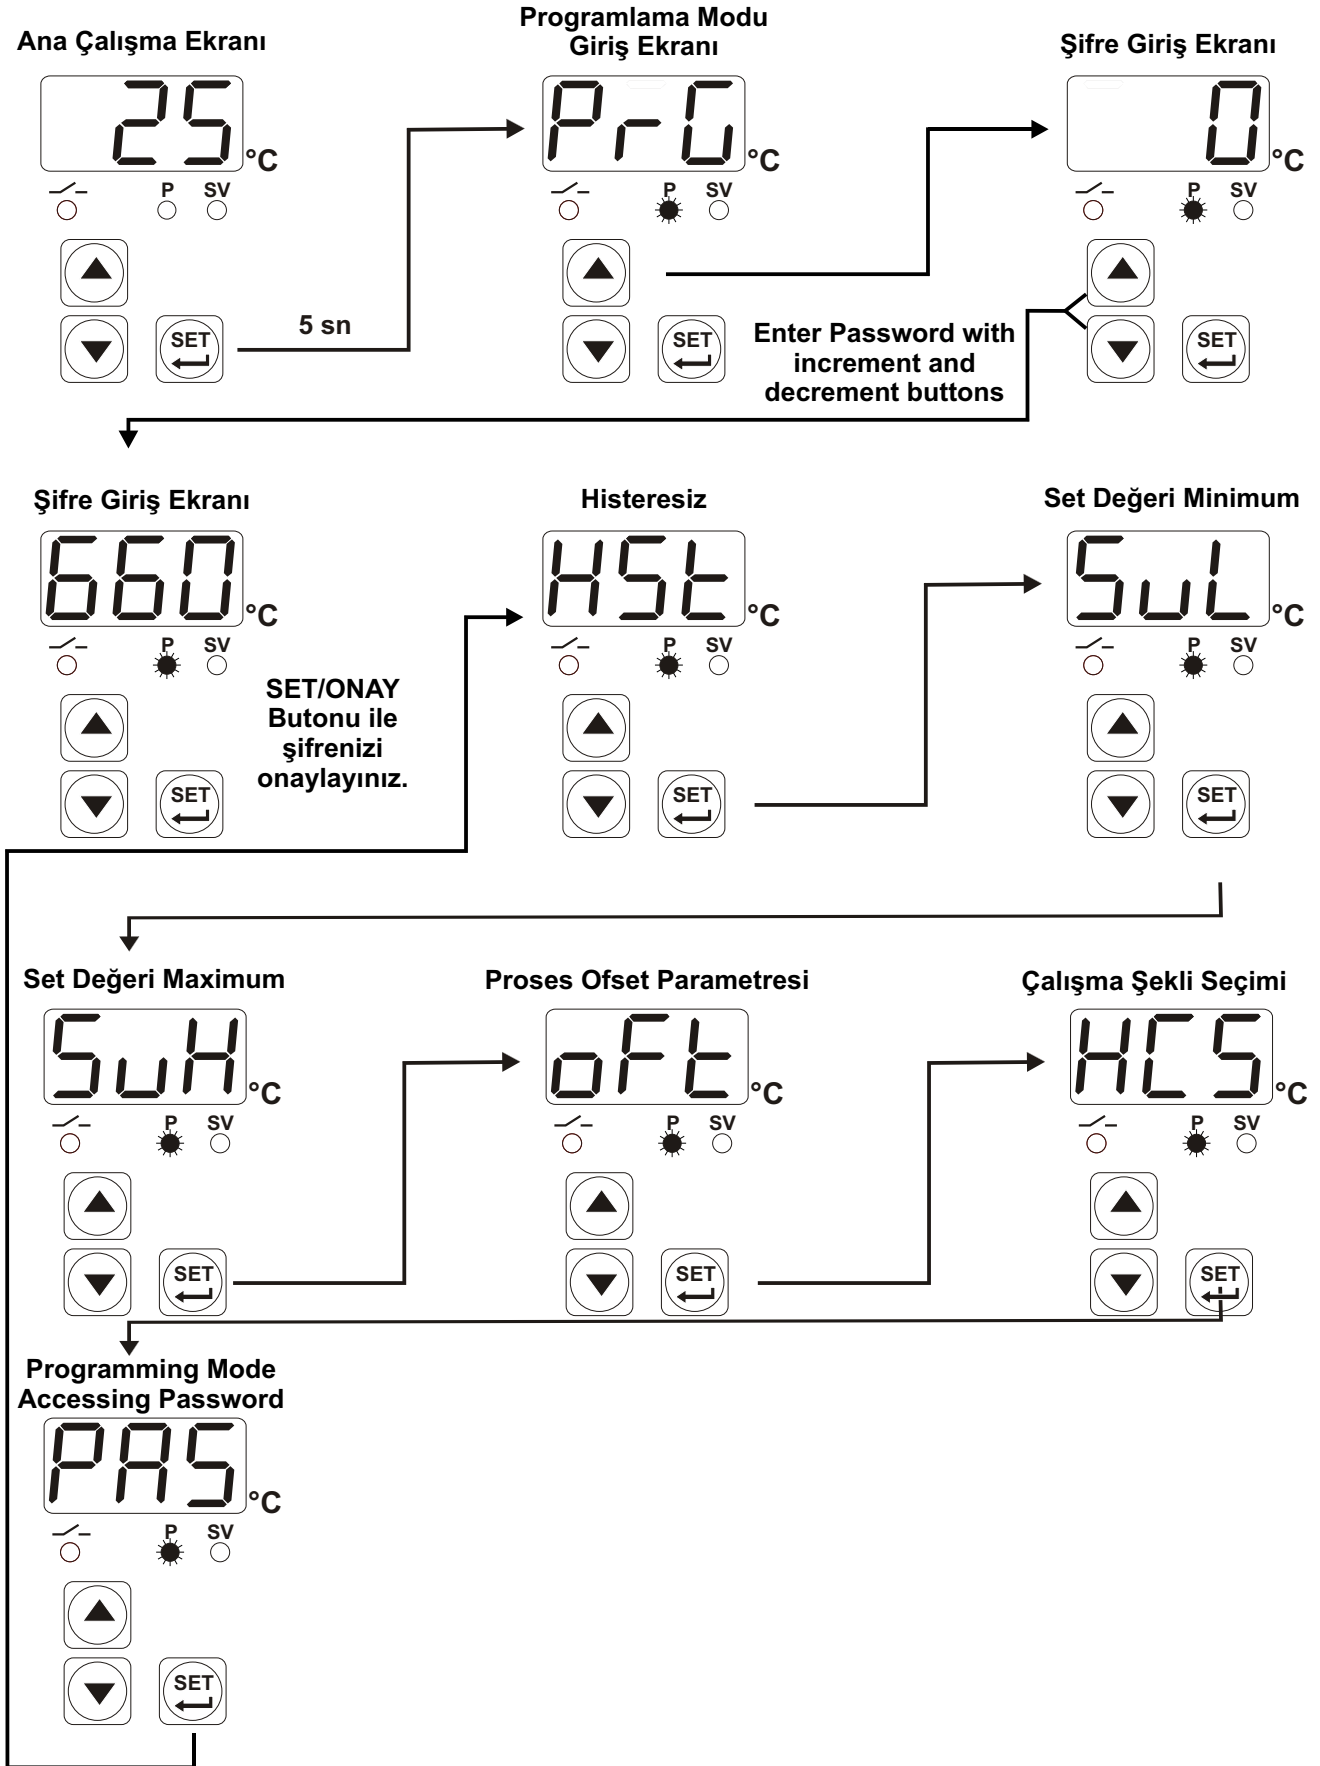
Ana Çalışma Ekranı

25 °C

P SV

SET

5 sn

Programlama Modu Giriş Ekranı

PrG °C

P SV

SET

Şifre Giriş Ekranı

0 °C

P SV

SET

Enter Password with increment and decrement buttons

Şifre Giriş Ekranı

660 °C

P SV

SET

SET/ONAY Butonu ile şifrenizi onaylayınız.

Histeresiz

HSt °C

P SV

SET

Set Değeri Minimum

SuL °C

P SV

SET

Set Değeri Maximum

SuH °C

P SV

SET

Proses Ofset Parametresi

oFt °C

P SV

SET

Çalışma Şekli Seçimi

HCS °C

P SV

SET

Programming Mode Accessing Password

PAS °C

P SV

SET